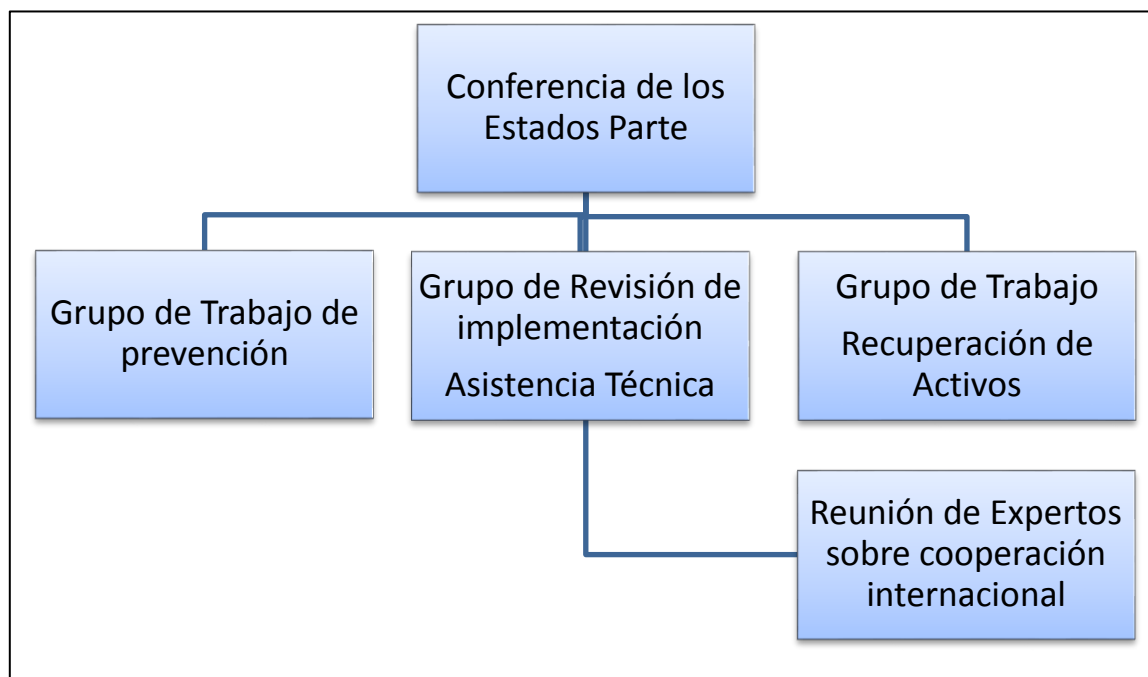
Conferencia de los Estados Parte

Grupo de Trabajo de prevención

Grupo de Revisión de implementación

Asistencia Técnica

Grupo de Trabajo

Recuperación de Activos

Reunión de Expertos sobre cooperación internacional